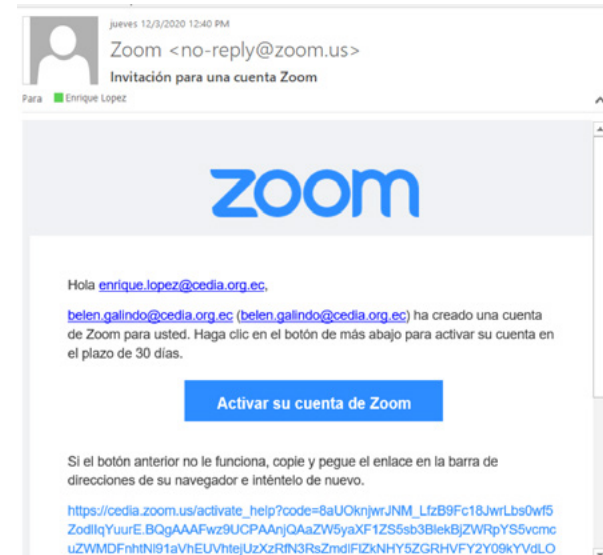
jueves 12/3/2020 12:40 PM
Zoom <no-reply@zoom.us>
Invitación para una cuenta Zoom
Para Enrique Lopez

zoom

Hola enrique.lopez@cedia.org.ec,

belen.galindo@cedia.org.ec (belen.galindo@cedia.org.ec) ha creado una cuenta de Zoom para usted. Haga clic en el botón de más abajo para activar su cuenta en el plazo de 30 días.

Activar su cuenta de Zoom

Si el botón anterior no le funciona, copie y pegue el enlace en la barra de direcciones de su navegador e inténtelo de nuevo.

https://cedia.zoom.us/activate_help?code=8aUOknjwrJNM_LfzB9Fc18JwrLbs0wf5ZodlIqYuurE.BQgAAAFwz9UCPAAnjQAaZW5yaXF1ZS5sb3BlekBjZWRpYS5vcmcuZWMDFnhtNl91aVhEUVhtejUzXzRfN3RsZmdlFlZkNHY5ZGRHVFY2Y09kYVdLO